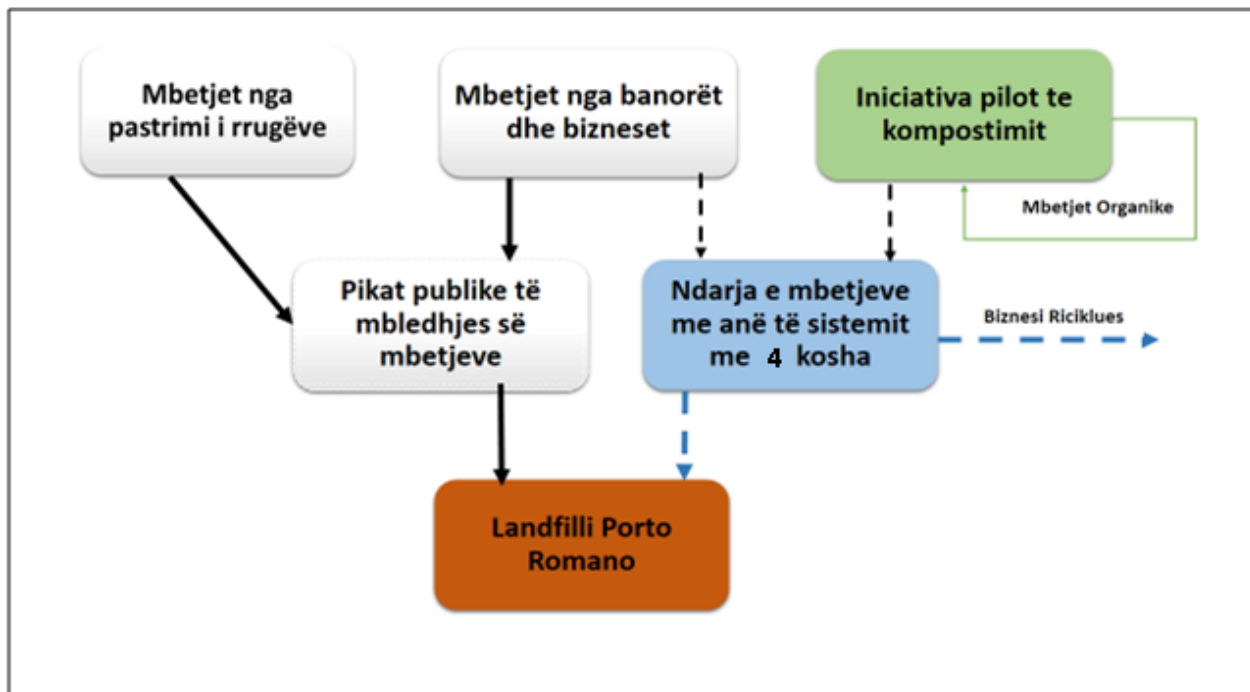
Mbetjet nga pastrimi i rrugëve

Mbetjet nga banorët dhe bizneset

Iniciativa pilot te kompostimit

Mbetjet Organike

Pikat publike të mbledhjes së mbetjeve

Ndarja e mbetjeve me anë të sistemit me 4 kosha

Biznesi Riciklues

Landfilli Porto Romano